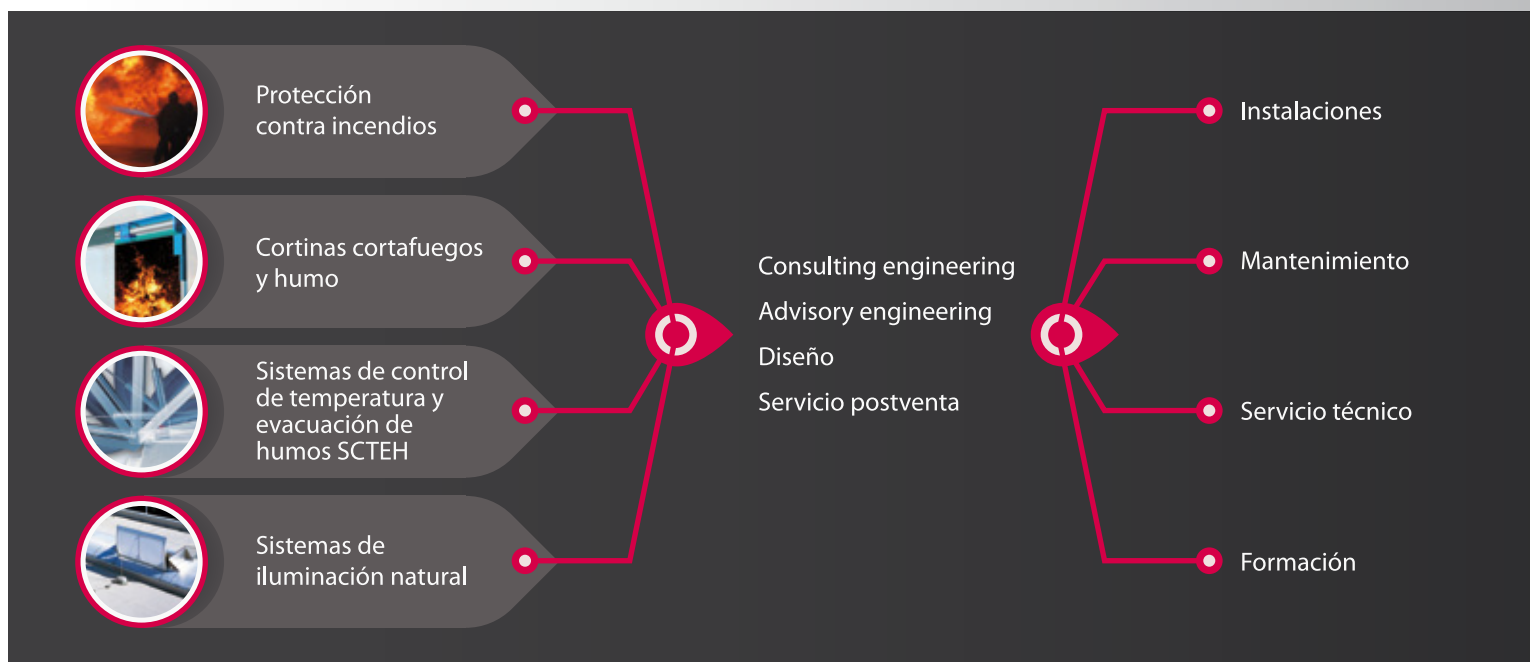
Protección contra incendios

Cortinas cortafuegos y humo

Sistemas de control de temperatura y evacuación de humos SCTEH

Sistemas de iluminación natural

Consulting engineering
Advisory engineering
Diseño
Servicio postventa

Instalaciones

Mantenimiento

Servicio técnico

Formación